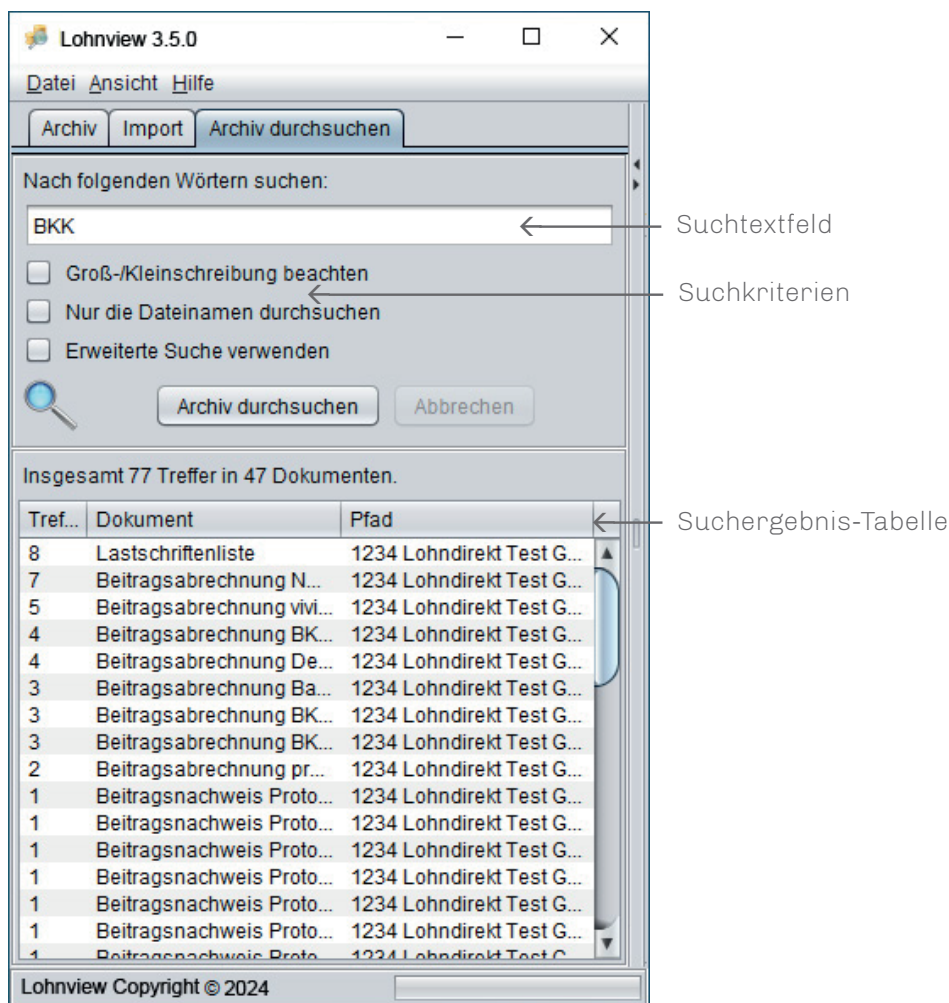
Lohnview 3.5.0

Datei Ansicht Hilfe

Archiv | Import | Archiv durchsuchen

Nach folgenden Wörtern suchen:

BKK

Suchtextfeld

Groß-/Kleinschreibung beachten

Suchkriterien

Nur die Dateinamen durchsuchen

Erweiterte Suche verwenden

Archiv durchsuchen

Abbrechen

Insgesamt 77 Treffer in 47 Dokumenten.

Suchergebnis-Tabelle

| Tref... | Dokument | Pfad |
|---|---|---|
| 8 | Lastschriftenliste | 1234 Lohndirekt Test G... |
| 7 | Beitragsabrechnung N... | 1234 Lohndirekt Test G... |
| 5 | Beitragsabrechnung vivi... | 1234 Lohndirekt Test G... |
| 4 | Beitragsabrechnung BK... | 1234 Lohndirekt Test G... |
| 4 | Beitragsabrechnung De... | 1234 Lohndirekt Test G... |
| 3 | Beitragsabrechnung Ba... | 1234 Lohndirekt Test G... |
| 3 | Beitragsabrechnung BK... | 1234 Lohndirekt Test G... |
| 3 | Beitragsabrechnung BK... | 1234 Lohndirekt Test G... |
| 2 | Beitragsabrechnung pr... | 1234 Lohndirekt Test G... |
| 1 | Beitragsnachweis Proto... | 1234 Lohndirekt Test G... |
| 1 | Beitragsnachweis Proto... | 1234 Lohndirekt Test G... |
| 1 | Beitragsnachweis Proto... | 1234 Lohndirekt Test G... |
| 1 | Beitragsnachweis Proto... | 1234 Lohndirekt Test G... |
| 1 | Beitragsnachweis Proto... | 1234 Lohndirekt Test G... |
| 1 | Beitragsnachweis Proto... | 1234 Lohndirekt Test G... |
| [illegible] | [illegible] | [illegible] |

Lohnview Copyright © 2024